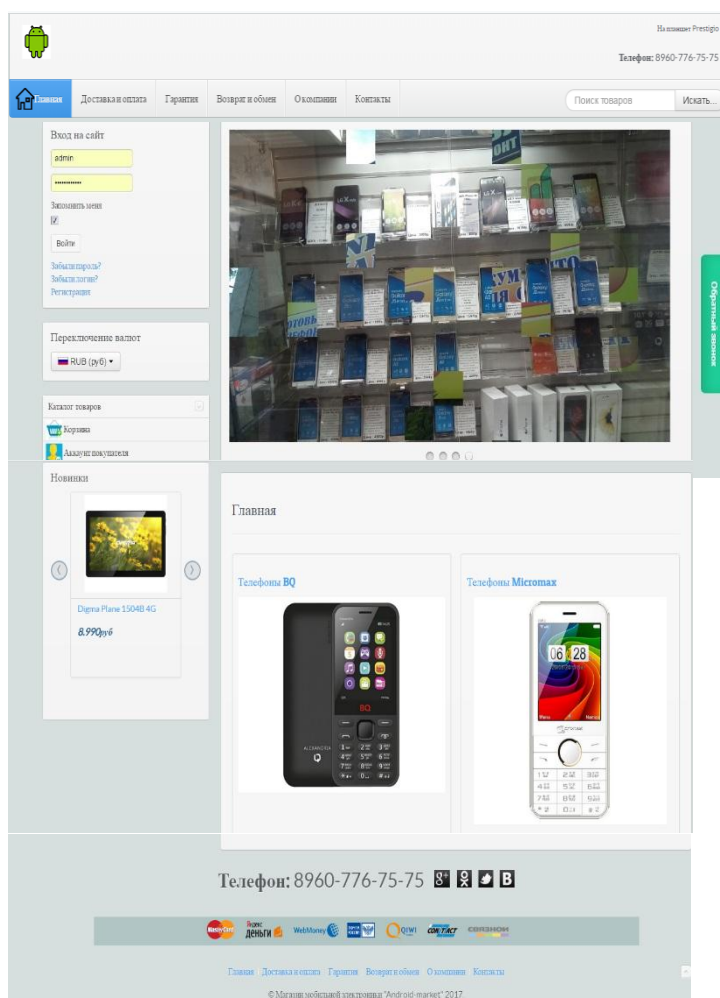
На планшет Prestigio

Телефон: 8960-776-75-75

Главная | Доставка и оплата | Гарантия | Возврат и обмен | О компании | Контакты

Поиск товаров | Искать...

Вход на сайт

admin

••••••••••••

Запомнить меня

Войти

Забыли пароль?
Забыли логин?
Регистрация

Переключение валют

RUB (руб)

Каталог товаров

Корзина

Аккаунт покупателя

Обратный звонок

Новинки

Digma Plane 1504B 4G

8.990руб

Главная

Телефоны BQ

Телефоны Micromax

Телефон: 8960-776-75-75

MasterCard Яндекс Деньги WebMoney QIWI CONTACT СВЯЗНОЙ

Главная | Доставка и оплата | Гарантия | Возврат и обмен | О компании | Контакты

© Магазин мобильной электроники "Android-market" 2017